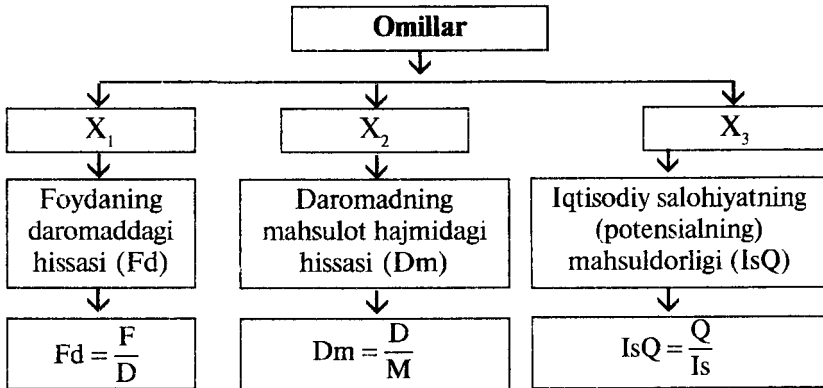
**Omillar**

$X_1$

$X_2$

$X_3$

Foydaning daromaddagi hissasi (Fd)

Daromadning mahsulot hajmidagi hissasi (Dm)

Iqtisodiy salohiyatning (potensialning) mahsuldorligi (IsQ)

$Fd = \frac{F}{D}$

$Dm = \frac{D}{M}$

$IsQ = \frac{Q}{Is}$